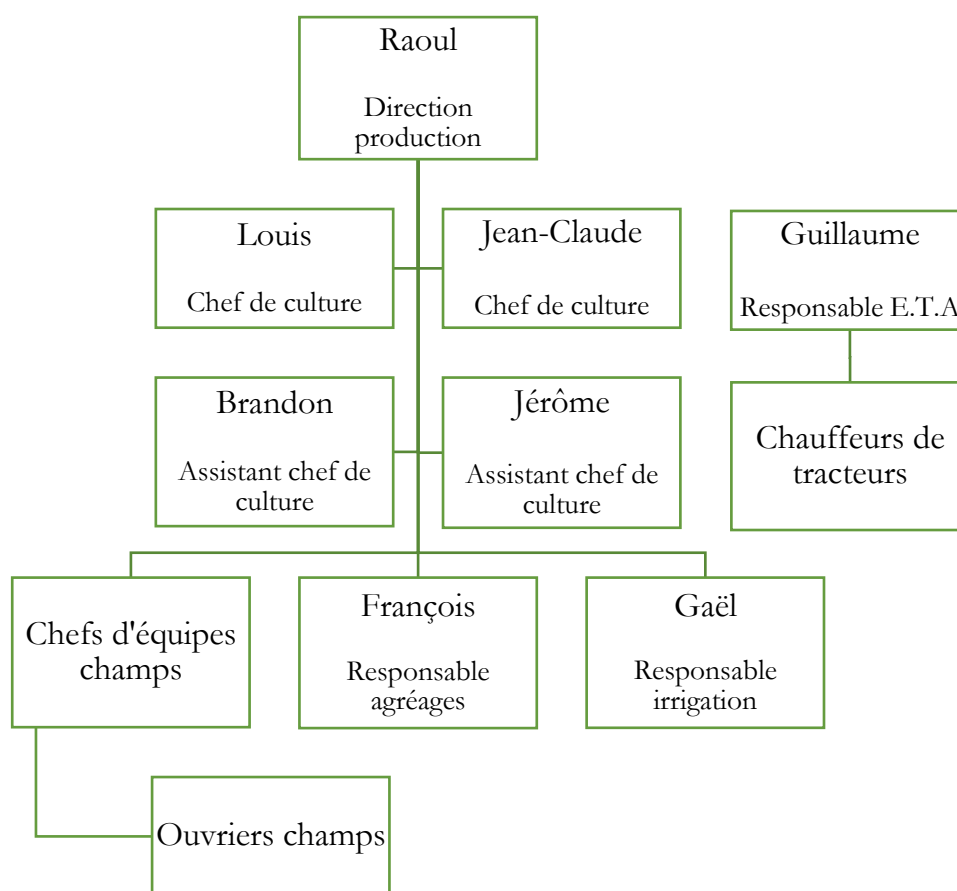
Raoul

Direction production

Louis

Chef de culture

Jean-Claude

Chef de culture

Guillaume

Responsable E.T.A

Brandon

Assistant chef de culture

Jérôme

Assistant chef de culture

Chauffeurs de tracteurs

Chefs d'équipes champs

François

Responsable agréages

Gaël

Responsable irrigation

Ouvriers champs